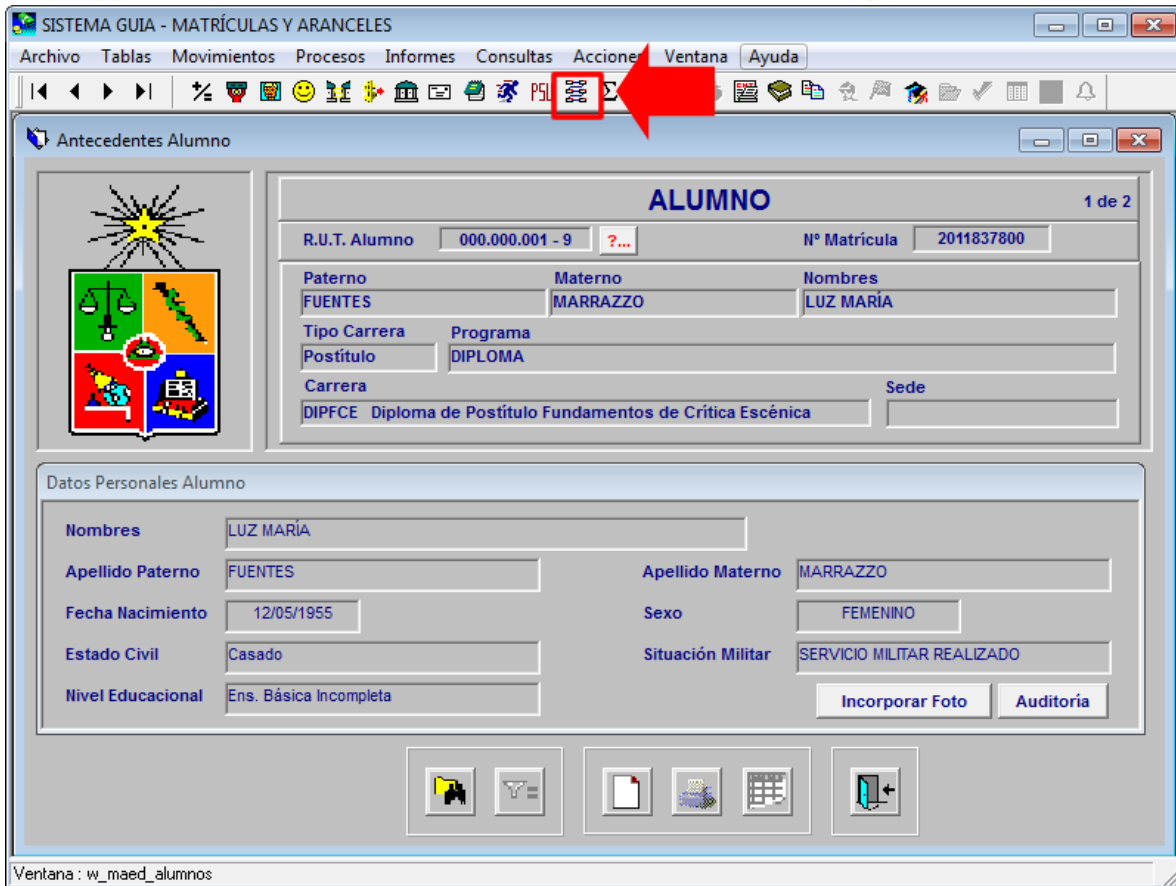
SISTEMA GUIA - MATRÍCULAS Y ARANCELES

Archivo Tablas Movimientos Procesos Informes Consultas Acciones Ventana Ayuda

PSU Σ

Antecedentes Alumno

ALUMNO

1 de 2

R.U.T. Alumno 000.000.001 - 9 ?...

Nº Matrícula 2011837800

Paterno FUENTES
Materno MARRAZZO
Nombres LUZ MARÍA

Tipo Carrera Postítulo
Programa DIPLOMA

Carrera DIPFCE Diploma de Postítulo Fundamentos de Crítica Escénica
Sede

Datos Personales Alumno

| | | | |
|---|---|---|---|
| Nombres | LUZ MARÍA | | |
| Apellido Paterno | FUENTES | Apellido Materno | MARRAZZO |
| Fecha Nacimiento | 12/05/1955 | Sexo | FEMENINO |
| Estado Civil | Casado | Situación Militar | SERVICIO MILITAR REALIZADO |
| Nivel Educacional | Ens. Básica Incompleta | | |

Incorporar Foto Auditoría

Ventana : w_maed_alumnos